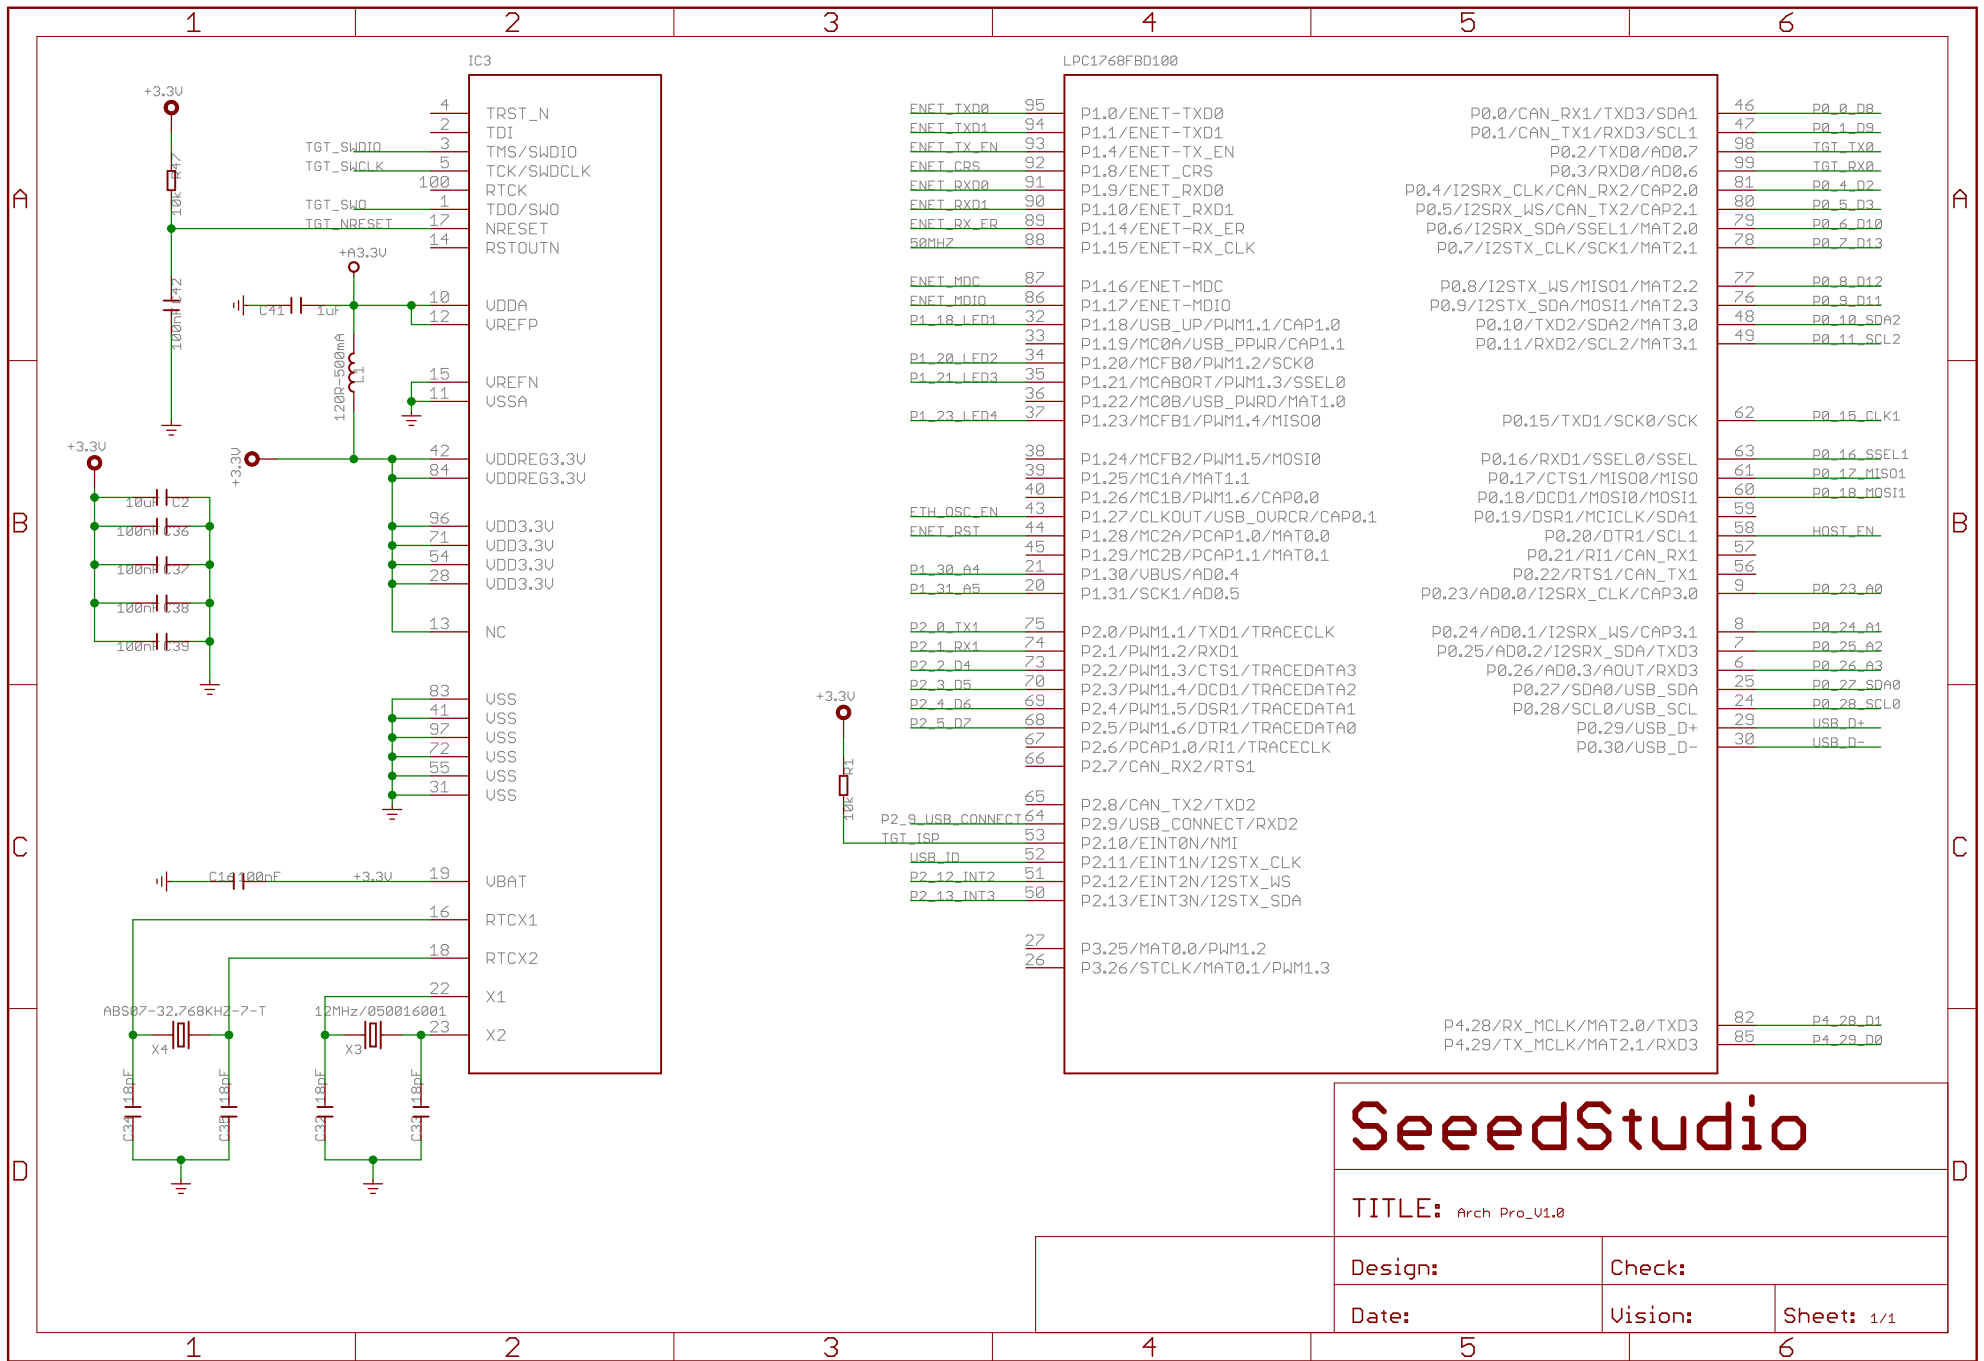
1 2 3 4 5 6

A B C D

IC3

+3.3V

R47 10K

C42 100nF

TGT_SWDIO
TGT_SWCLK
TGT_SWO
TGT_NRESET

4 TRST_N
2 TDI
3 TMS/SWDIO
5 TCK/SWDCLK
100 RTCK
1 TDO/SWO
17 NRESET
14 RSTOUTN

+A3.3V

C41 1uF

10 VDDA
12 VREFP

L1 120R-500mA

15 VREFN
11 VSSA

+3.3V

+3.3V

42 VDDREG3.3V
84 VDDREG3.3V

10uF C2
100nF C36
100nF C37
100nF C38
100nF C39

96 VDD3.3V
71 VDD3.3V
54 VDD3.3V
28 VDD3.3V

13 NC

83 VSS
41 VSS
97 VSS
72 VSS
55 VSS
31 VSS

C14 100nF +3.3V 19 VBAT

16 RTCX1
18 RTCX2
22 X1
23 X2

ABS07-32.768KHZ-7-T
X4
12MHz/050016001
X3

C34 18pF
C35 18pF
C32 18pF
C33 18pF

LPC1768FBD100

ENET_TXD0 95 P1.0/ENET-TXD0
ENET_TXD1 94 P1.1/ENET-TXD1
ENET_TX_EN 93 P1.4/ENET-TX_EN
ENET_CRS 92 P1.8/ENET_CRS
ENET_RXD0 91 P1.9/ENET_RXD0
ENET_RXD1 90 P1.10/ENET_RXD1
ENET_RX_ER 89 P1.14/ENET-RX_ER
50MHZ 88 P1.15/ENET-RX_CLK

ENET_MDC 87 P1.16/ENET-MDC
ENET_MDIO 86 P1.17/ENET-MDIO
P1_18_LED1 32 P1.18/USB_UP/PWM1.1/CAP1.0
33 P1.19/MC0A/USB_PPWR/CAP1.1
P1_20_LED2 34 P1.20/MCFB0/PWM1.2/SCK0
P1_21_LED3 35 P1.21/MCABORT/PWM1.3/SSEL0
36 P1.22/MC0B/USB_PWRD/MAT1.0
P1_23_LED4 37 P1.23/MCFB1/PWM1.4/MISO0

38 P1.24/MCFB2/PWM1.5/MOSI0
39 P1.25/MC1A/MAT1.1
40 P1.26/MC1B/PWM1.6/CAP0.0
ETH_OSC_EN 43 P1.27/CLKOUT/USB_OVRCR/CAP0.1
ENET_RST 44 P1.28/MC2A/PCAP1.0/MAT0.0
45 P1.29/MC2B/PCAP1.1/MAT0.1
P1_30_A4 21 P1.30/VBUS/AD0.4
P1_31_A5 20 P1.31/SCK1/AD0.5

P2_0_TX1 75 P2.0/PWM1.1/TXD1/TRACECLK
P2_1_RX1 74 P2.1/PWM1.2/RXD1
P2_2_D4 73 P2.2/PWM1.3/CTS1/TRACEDATA3
P2_3_D5 70 P2.3/PWM1.4/DCD1/TRACEDATA2
P2_4_D6 69 P2.4/PWM1.5/DSR1/TRACEDATA1
P2_5_D7 68 P2.5/PWM1.6/DTR1/TRACEDATA0
67 P2.6/PCAP1.0/RI1/TRACECLK
66 P2.7/CAN_RX2/RTS1

+3.3V
R1 10K

65 P2.8/CAN_TX2/TXD2
P2_9_USB_CONNECT 64 P2.9/USB_CONNECT/RXD2
TGT_ISP 53 P2.10/EINT0N/NMI
USB_ID 52 P2.11/EINT1N/I2STX_CLK
P2_12_INT2 51 P2.12/EINT2N/I2STX_WS
P2_13_INT3 50 P2.13/EINT3N/I2STX_SDA

27 P3.25/MAT0.0/PWM1.2
26 P3.26/STCLK/MAT0.1/PWM1.3

P0.0/CAN_RX1/TXD3/SDA1 46 P0_0_D8
P0.1/CAN_TX1/RXD3/SCL1 47 P0_1_D9
P0.2/TXD0/AD0.7 98 TGT_TX0
P0.3/RXD0/AD0.6 99 TGT_RX0
P0.4/I2SRX_CLK/CAN_RX2/CAP2.0 81 P0_4_D2
P0.5/I2SRX_WS/CAN_TX2/CAP2.1 80 P0_5_D3
P0.6/I2SRX_SDA/SSEL1/MAT2.0 79 P0_6_D10
P0.7/I2STX_CLK/SCK1/MAT2.1 78 P0_7_D13

P0.8/I2STX_WS/MISO1/MAT2.2 77 P0_8_D12
P0.9/I2STX_SDA/MOSI1/MAT2.3 76 P0_9_D11
P0.10/TXD2/SDA2/MAT3.0 48 P0_10_SDA2
P0.11/RXD2/SCL2/MAT3.1 49 P0_11_SCL2

P0.15/TXD1/SCK0/SCK 62 P0_15_CLK1

P0.16/RXD1/SSEL0/SSEL 63 P0_16_SSEL1
P0.17/CTS1/MISO0/MISO 61 P0_17_MISO1
P0.18/DCD1/MOSI0/MOSI1 60 P0_18_MOSI1
P0.19/DSR1/MCICLK/SDA1 59
P0.20/DTR1/SCL1 58 HOST_EN
P0.21/RI1/CAN_RX1 57
P0.22/RTS1/CAN_TX1 56
P0.23/AD0.0/I2SRX_CLK/CAP3.0 9 P0_23_A0

P0.24/AD0.1/I2SRX_WS/CAP3.1 8 P0_24_A1
P0.25/AD0.2/I2SRX_SDA/TXD3 7 P0_25_A2
P0.26/AD0.3/AOUT/RXD3 6 P0_26_A3
P0.27/SDA0/USB_SDA 25 P0_27_SDA0
P0.28/SCL0/USB_SCL 24 P0_28_SCL0
P0.29/USB_D+ 29 USB_D+
P0.30/USB_D- 30 USB_D-

P4.28/RX_MCLK/MAT2.0/TXD3 82 P4_28_D1
P4.29/TX_MCLK/MAT2.1/RXD3 85 P4_29_D0

SeeedStudio

TITLE: Arch Pro_V1.0

Design:
Check:
Date:
Vision:
Sheet: 1/1